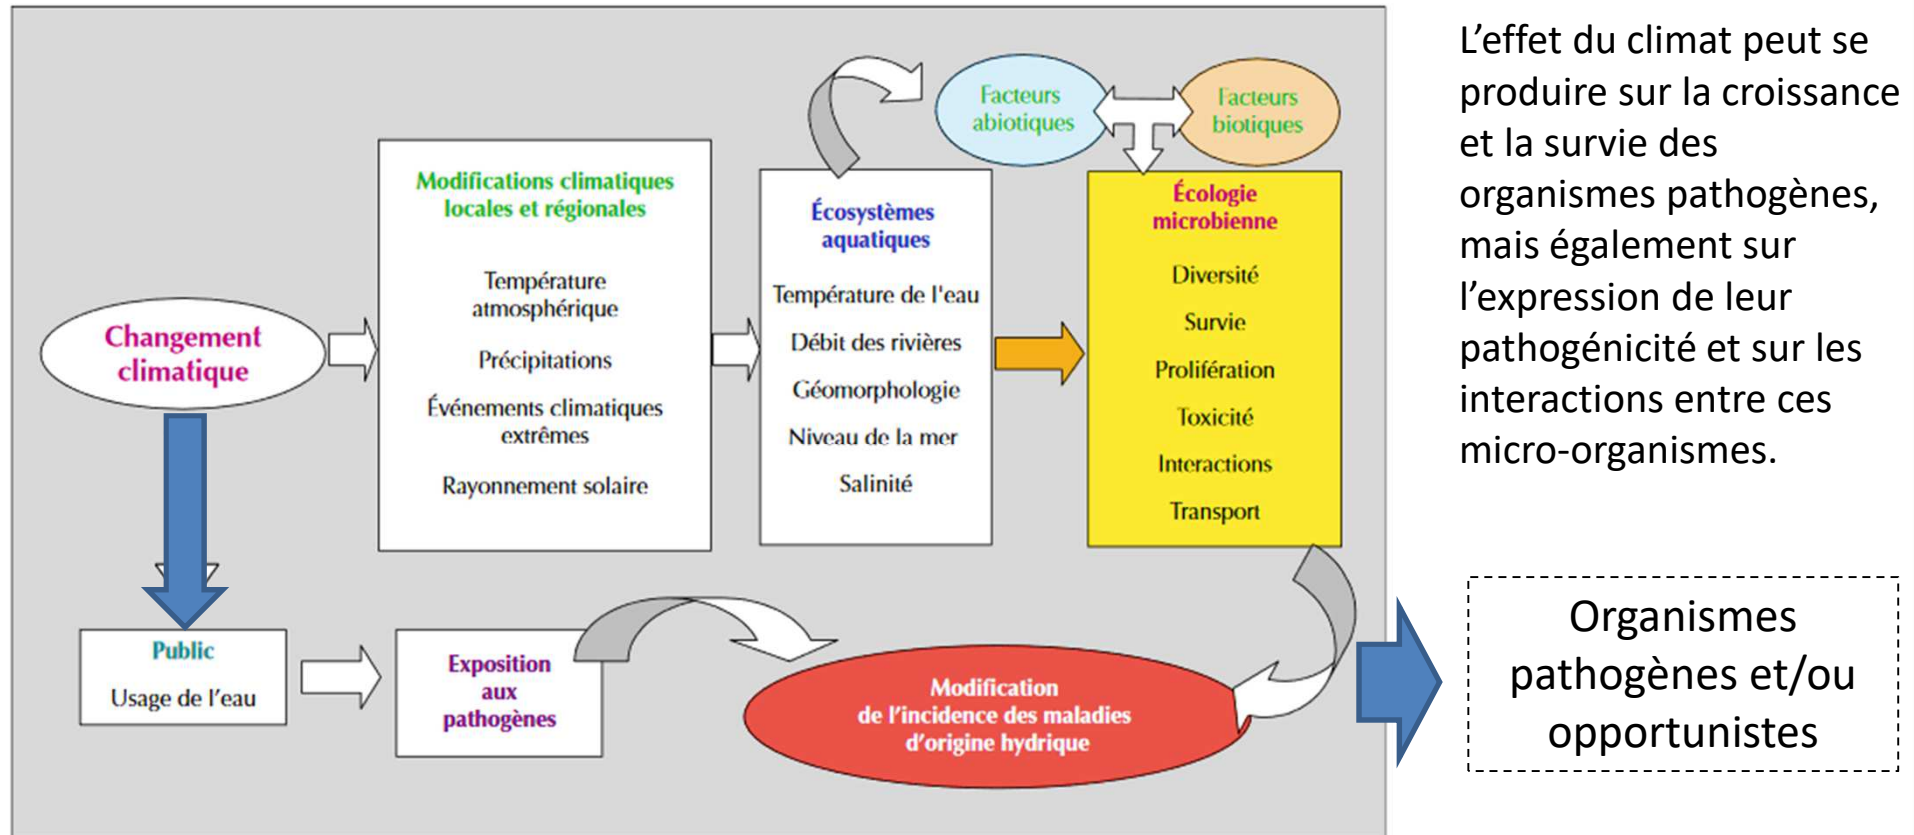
Changement climatique

Modifications climatiques locales et régionales

Température atmosphérique

Précipitations

Événements climatiques extrêmes

Rayonnement solaire

Écosystèmes aquatiques

Température de l'eau

Débit des rivières

Géomorphologie

Niveau de la mer

Salinité

Facteurs abiotiques

Facteurs biotiques

Écologie microbienne

Diversité

Survie

Prolifération

Toxicité

Interactions

Transport

Public

Usage de l'eau

Exposition aux pathogènes

Modification de l'incidence des maladies d'origine hydrique

L'effet du climat peut se produire sur la croissance et la survie des organismes pathogènes, mais également sur l'expression de leur pathogénicité et sur les interactions entre ces micro-organismes.

Organismes pathogènes et/ou opportunistes